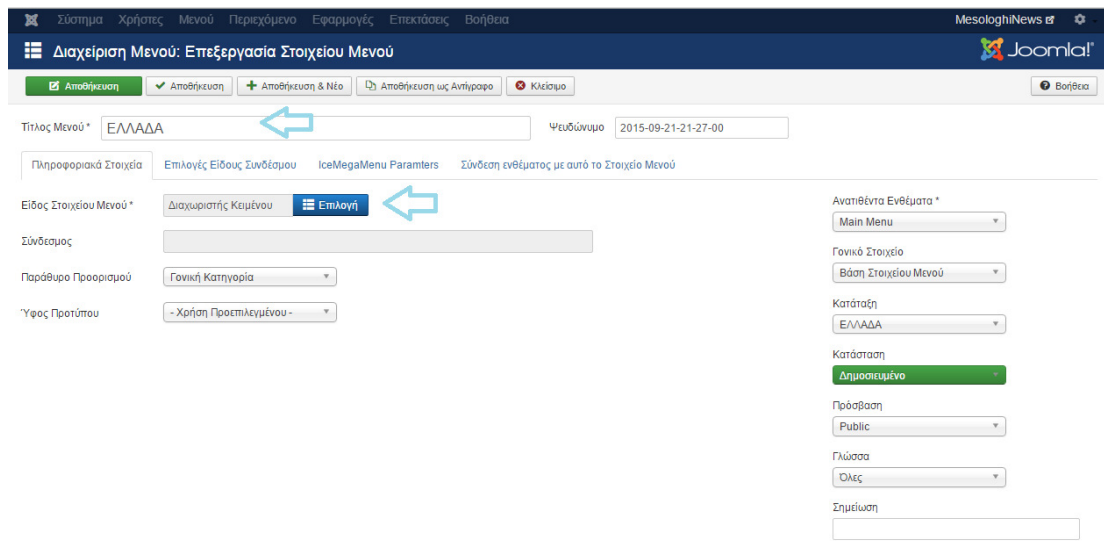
Σύστημα Χρήστες Μενού Περιεχόμενο Εφαρμογές Επεκτάσεις Βοήθεια

MesologhiNews

Διαχείριση Μενού: Επεξεργασία Στοιχείου Μενού

Joomla!

Αποθήκευση
Αποθήκευση
Αποθήκευση & Νέο
Αποθήκευση ως Αντίγραφο
Κλείσιμο
Βοήθεια

Τίτλος Μενού * ΕΛΛΑΔΑ
Ψευδώνυμο 2015-09-21-21-27-00

Πληροφοριακά Στοιχεία
Επιλογές Είδους Συνδέσμου
IceMegaMenu Paramters
Σύνδεση ενθέματος με αυτό το Στοιχείο Μενού

Είδος Στοιχείου Μενού * Διαχωριστής Κειμένου Επιλογή

Σύνδεσμος

Παράθυρο Προορισμού Γονική Κατηγορία

Ύφος Προτύπου - Χρήση Προεπιλεγμένου -

Ανατιθέντα Ενθέματα *
Main Menu

Γονικό Στοιχείο
Βάση Στοιχείου Μενού

Κατάταξη
ΕΛΛΑΔΑ

Κατάσταση
Δημοσιευμένο

Πρόσβαση
Public

Γλώσσα
Όλες

Σημείωση